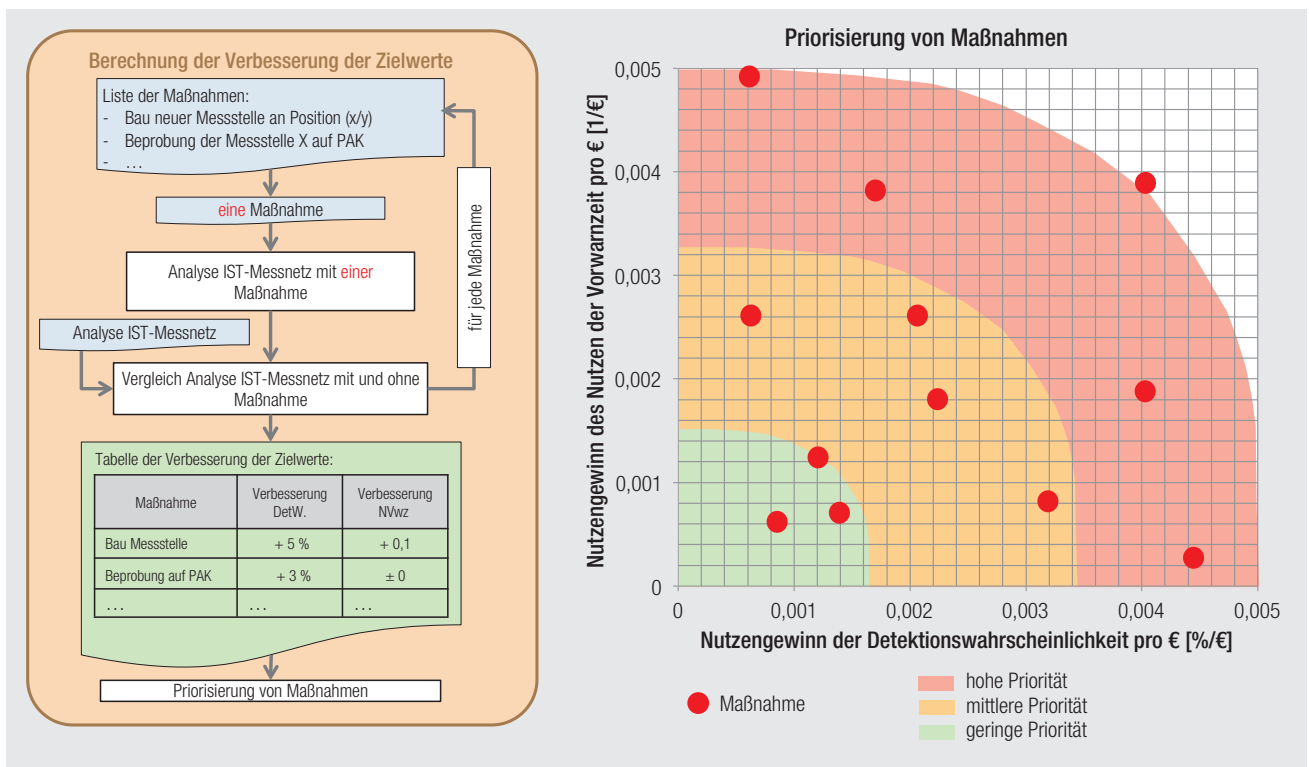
Berechnung der Verbesserung der Zielwerte

Liste der Maßnahmen:
- Bau neuer Messstelle an Position (x/y)
- Beprobung der Messstelle X auf PAK
- …

eine Maßnahme

Analyse IST-Messnetz mit einer Maßnahme

für jede Maßnahme

Analyse IST-Messnetz

Vergleich Analyse IST-Messnetz mit und ohne Maßnahme

Tabelle der Verbesserung der Zielwerte:

| Maßnahme | Verbesserung DetW. | Verbesserung NVwz |
|---|---|---|
| Bau Messstelle | + 5 % | + 0,1 |
| Beprobung auf PAK | + 3 % | ± 0 |
| … | … | … |

Priorisierung von Maßnahmen

Priorisierung von Maßnahmen

Nutzengewinn des Nutzen der Vorwarnzeit pro € [1/€]

0,005
0,004
0,003
0,002
0,001
0

0 0,001 0,002 0,003 0,004 0,005

Nutzengewinn der Detektionswahrscheinlichkeit pro € [%/€]

Maßnahme

hohe Priorität
mittlere Priorität
geringe Priorität